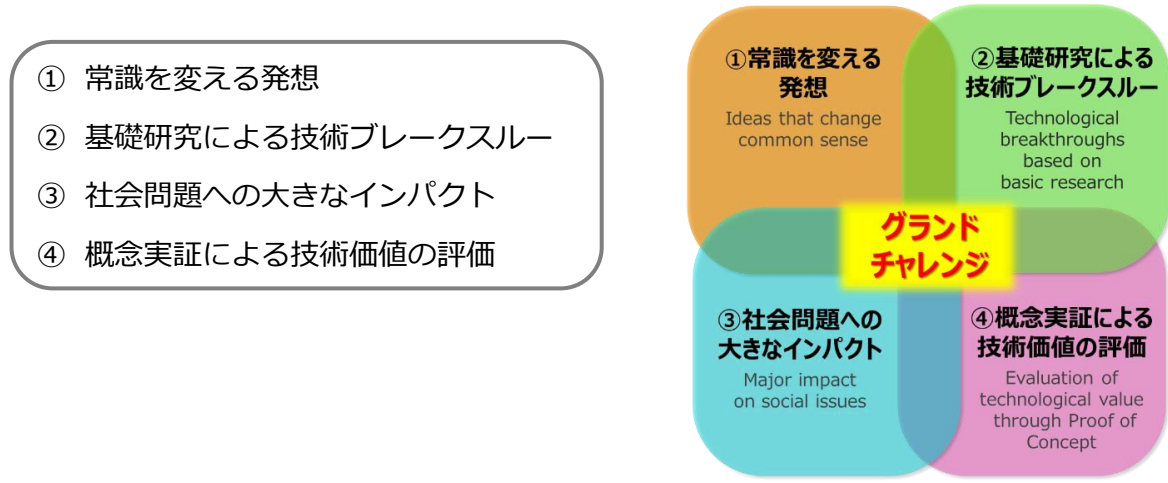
① 常識を変える発想

② 基礎研究による技術ブレークスルー

③ 社会問題への大きなインパクト

④ 概念実証による技術価値の評価

①常識を変える発想
Ideas that change common sense

②基礎研究による技術ブレークスルー
Technological breakthroughs based on basic research

グランドチャレンジ

③社会問題への大きなインパクト
Major impact on social issues

④概念実証による技術価値の評価
Evaluation of technological value through Proof of Concept